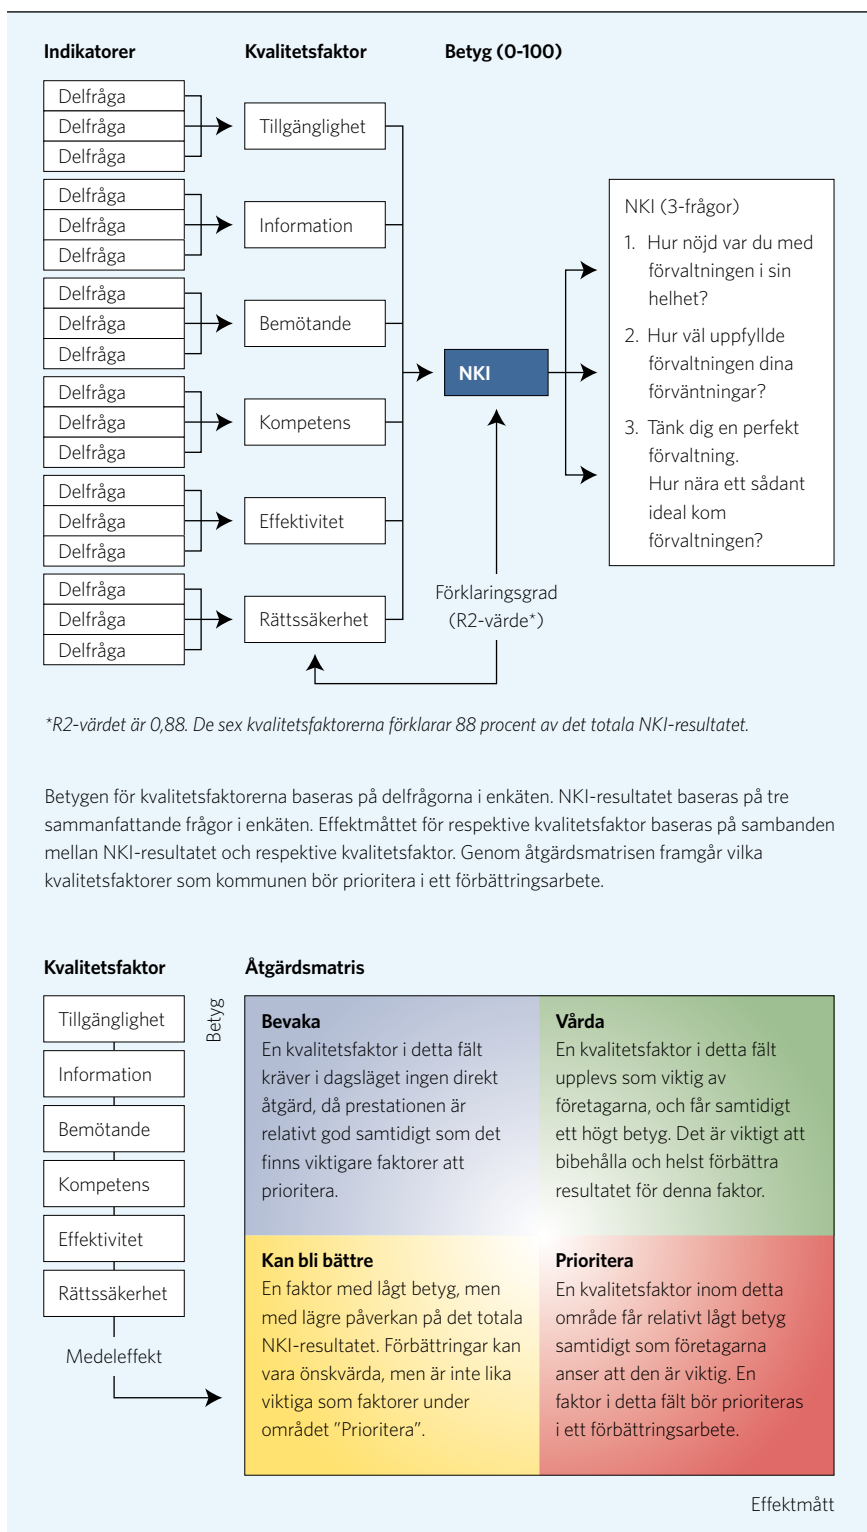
Indikatorer

Kvalitetsfaktor

Betyg (0-100)

Delfråga
Delfråga
Delfråga

Tillgänglighet

Delfråga
Delfråga
Delfråga

Information

Delfråga
Delfråga
Delfråga

Bemötande

Delfråga
Delfråga
Delfråga

Kompetens

Delfråga
Delfråga
Delfråga

Effektivitet

Delfråga
Delfråga
Delfråga

Rättssäkerhet

NKI

Förklaringsgrad (R2-värde*)

NKI (3-frågor)

1. Hur nöjd var du med förvaltningen i sin helhet?

2. Hur väl uppfyllde förvaltningen dina förväntningar?

3. Tänk dig en perfekt förvaltning. Hur nära ett sådant ideal kom förvaltningen?

*R2-värdet är 0,88. De sex kvalitetsfaktorerna förklarar 88 procent av det totala NKI-resultatet.

Betygen för kvalitetsfaktorerna baseras på delfrågorna i enkäten. NKI-resultatet baseras på tre sammanfattande frågor i enkäten. Effektmåttet för respektive kvalitetsfaktor baseras på sambanden mellan NKI-resultatet och respektive kvalitetsfaktor. Genom åtgärdsmatrisen framgår vilka kvalitetsfaktorer som kommunen bör prioritera i ett förbättringsarbete.

Kvalitetsfaktor

Åtgärdsmatris

Tillgänglighet
Information
Bemötande
Kompetens
Effektivitet
Rättssäkerhet

Medeleffekt

Betyg

Bevaka
En kvalitetsfaktor i detta fält kräver i dagsläget ingen direkt åtgärd, då prestationen är relativt god samtidigt som det finns viktigare faktorer att prioritera.

Vårda
En kvalitetsfaktor i detta fält upplevs som viktig av företagarna, och får samtidigt ett högt betyg. Det är viktigt att bibehålla och helst förbättra resultatet för denna faktor.

Kan bli bättre
En faktor med lågt betyg, men med lägre påverkan på det totala NKI-resultatet. Förbättringar kan vara önskvärda, men är inte lika viktiga som faktorer under området "Prioritera".

Prioritera
En kvalitetsfaktor inom detta område får relativt lågt betyg samtidigt som företagarna anser att den är viktig. En faktor i detta fält bör prioriteras i ett förbättringsarbete.

Effektmått